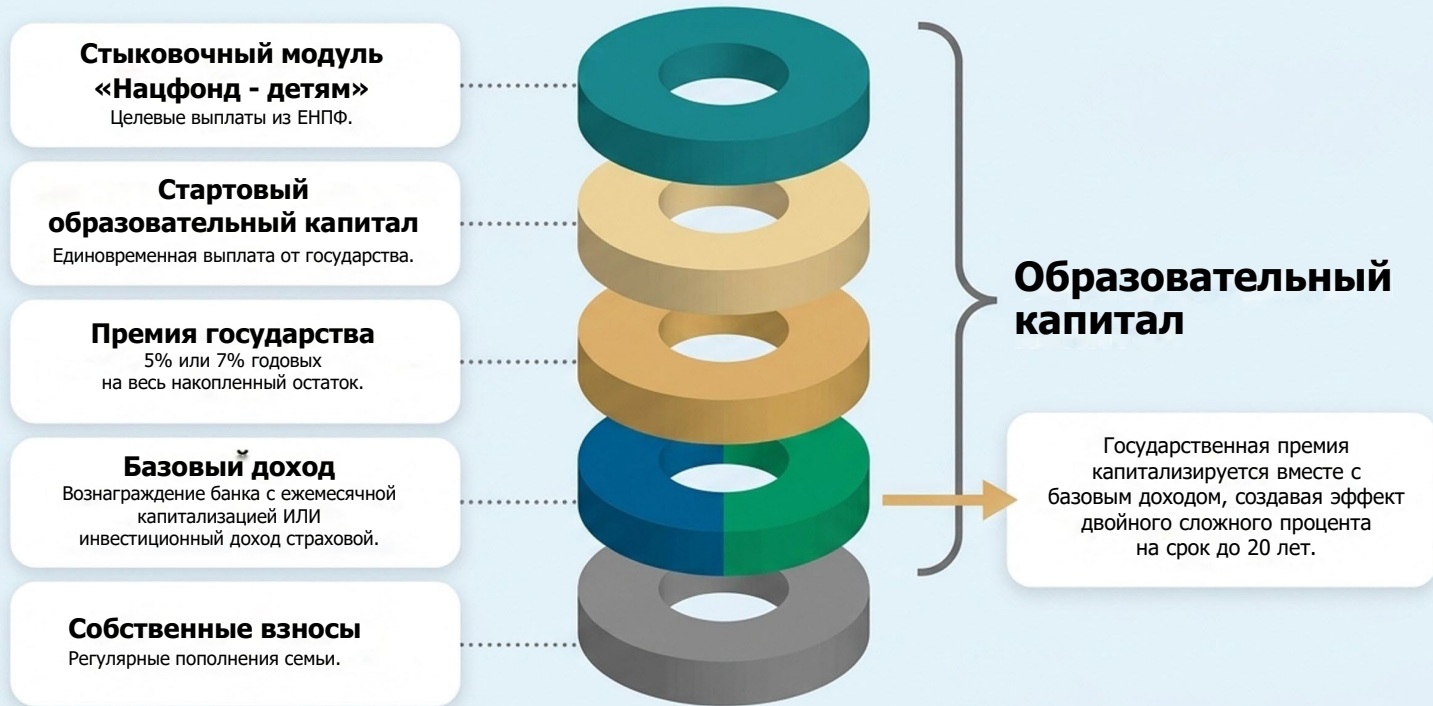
Стыковочный модуль «Нацфонд - детям»
Целевые выплаты из ЕНПФ.

Стартовый образовательный капитал
Единовременная выплата от государства.

Премия государства
5% или 7% годовых на весь накопленный остаток.

Базовый доход
Вознаграждение банка с ежемесячной капитализацией ИЛИ инвестиционный доход страховой.

Собственные взносы
Регулярные пополнения семьи.

Образовательный капитал

Государственная премия капитализируется вместе с базовым доходом, создавая эффект двойного сложного процента на срок до 20 лет.